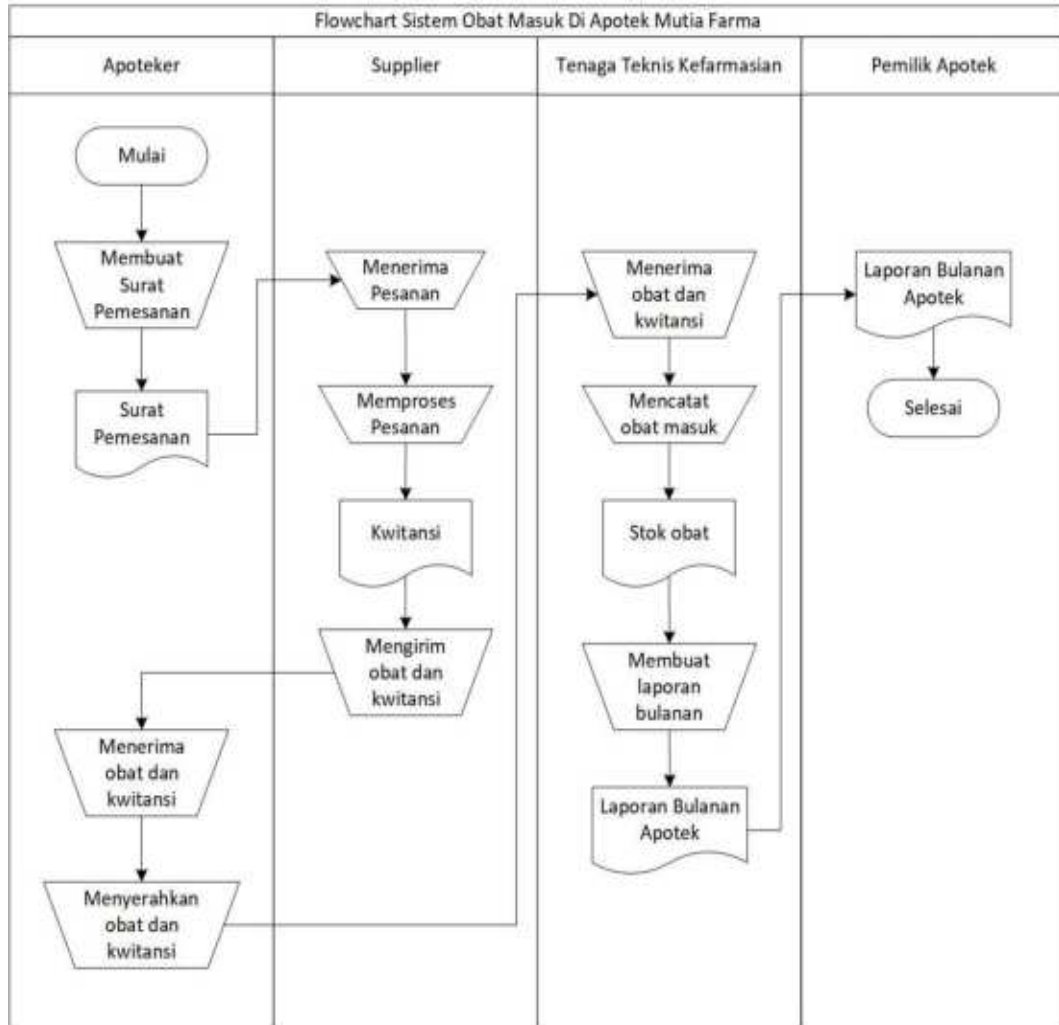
Flowchart Sistem Obat Masuk Di Apotek Mutia Farma

Apoteker

Supplier

Tenaga Teknis Kefarmasian

Pemilik Apotek

Mulai

Membuat Surat Pemesanan

Surat Pemesanan

Menerima Pesanan

Memproses Pesanan

Kwitansi

Mengirim obat dan kwitansi

Menerima obat dan kwitansi

Menyerahkan obat dan kwitansi

Menerima obat dan kwitansi

Mencatat obat masuk

Stok obat

Membuat laporan bulanan

Laporan Bulanan Apotek

Laporan Bulanan Apotek

Selesai